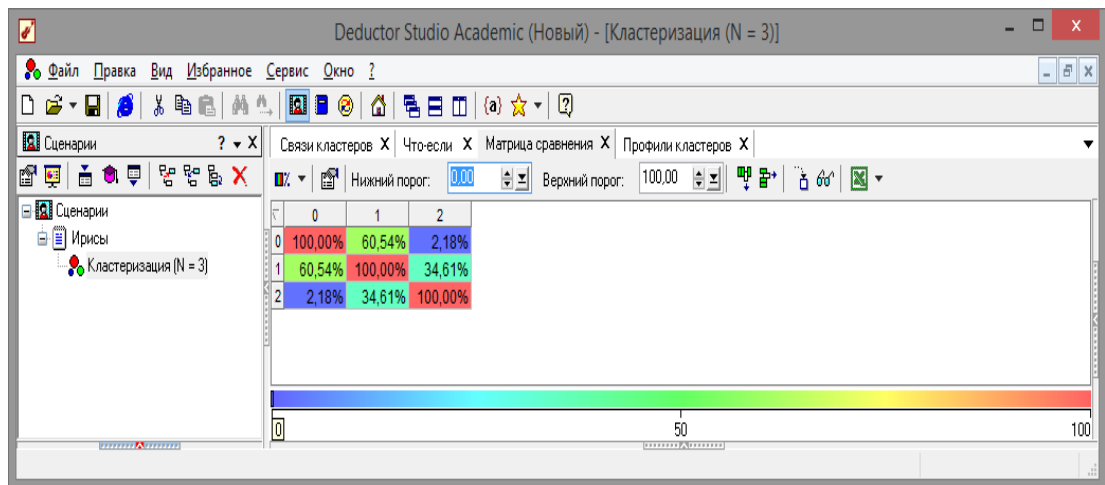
Deductor Studio Academic (Новый) - [Кластеризация (N = 3)]

Файл Правка Вид Избранное Сервис Окно ?

Сценарии ?

Сценарии
Ирисы
Кластеризация (N = 3)

Связи кластеров X Что-если X Матрица сравнения X Профили кластеров X

Нижний порог: 0,00 Верхний порог: 100,00

|   | 0 | 1 | 2 |
|---|---|---|---|
| 0 | 100,00% | 60,54% | 2,18% |
| 1 | 60,54% | 100,00% | 34,61% |
| 2 | 2,18% | 34,61% | 100,00% |

0 50 100